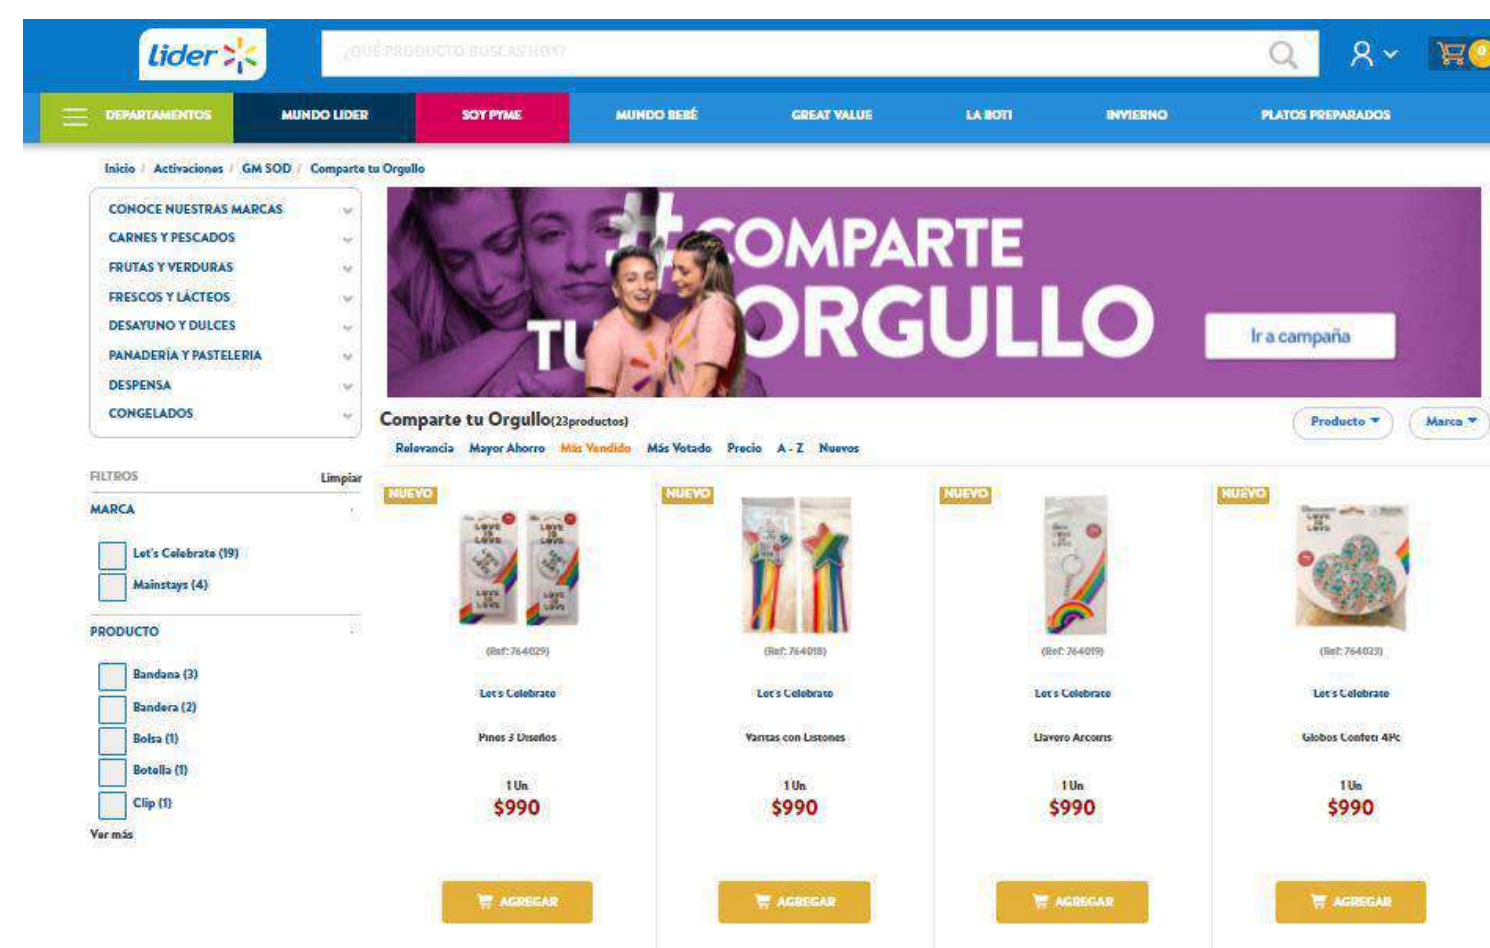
líder

¿QUÉ PRODUCTO BUSCAS HOY?

0

DEPARTAMENTOS MUNDO LIDER SOY PYME MUNDO BEBÉ GREAT VALUE LA BOTI INVIERNO PLATOS PREPARADOS

Inicio / Activaciones / GM SOD / Comparte tu Orgullo

CONOCE NUESTRAS MARCAS
CARNES Y PESCADOS
FRUTAS Y VERDURAS
FRESCOS Y LÁCTEOS
DESAYUNO Y DULCES
PANADERÍA Y PASTELERIA
DESPENSA
CONGELADOS

#COMPARTE TU ORGULLO

Ir a campaña

Comparte tu Orgullo(23productos)

Producto Marca

Relevancia Mayor Ahorro Más Vendido Más Votado Precio A - Z Nuevos

FILTROS Limpiar

MARCA

Let's Celebrate (19)
Mainstays (4)

PRODUCTO

Bandana (3)
Bandera (2)
Bolsa (1)
Botella (1)
Clip (1)
Ver más

NUEVO
(Ref: 764029)
Let's Celebrate
Pinos 3 Diseños
1 Un
$990
AGREGAR

NUEVO
(Ref: 764018)
Let's Celebrate
Varitas con Listones
1 Un
$990
AGREGAR

NUEVO
(Ref: 764019)
Let's Celebrate
Llavero Arcoiris
1 Un
$990
AGREGAR

NUEVO
(Ref: 764023)
Let's Celebrate
Globos Confeti 4Pc
1 Un
$990
AGREGAR